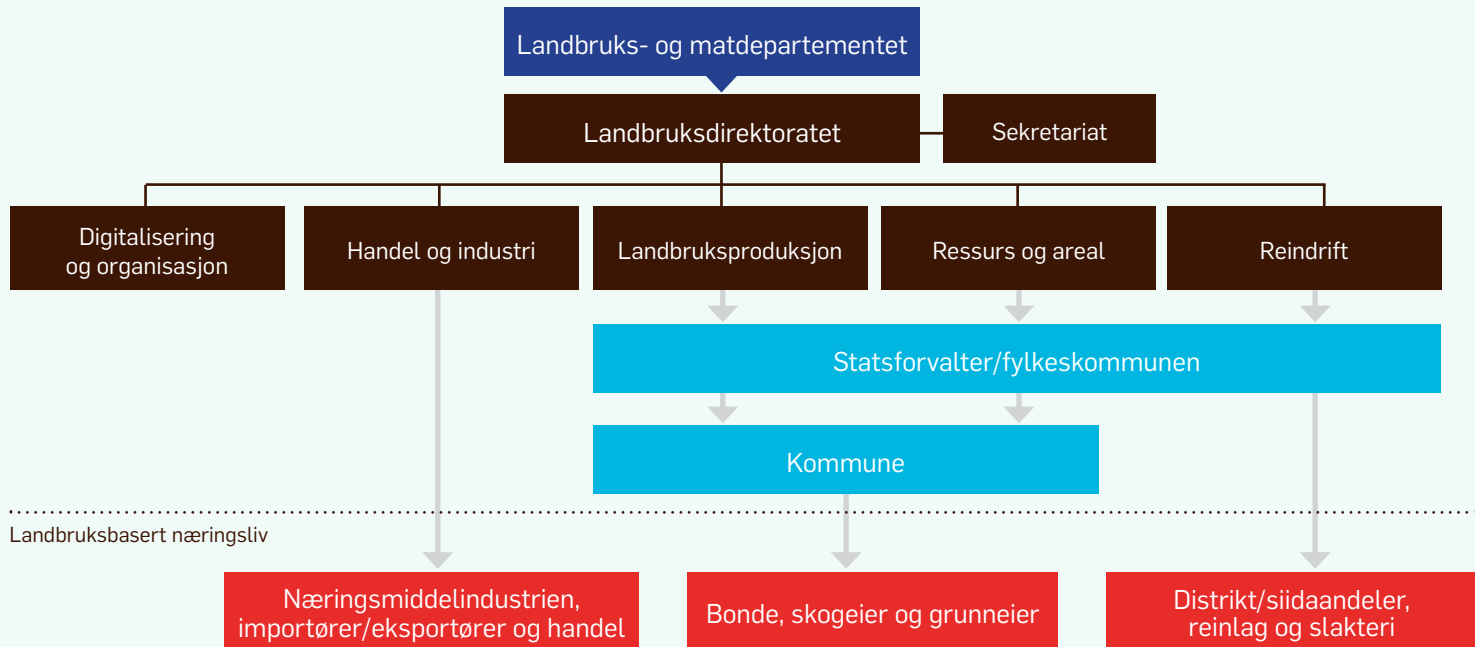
Landbruks- og matdepartementet

Landbruksdirektoratet

Sekretariat

Digitalisering og organisasjon

Handel og industri

Landbruksproduksjon

Ressurs og areal

Reindrift

Statsforvalter/fylkeskommunen

Kommune

Landbruksbasert næringsliv

Næringsmiddelindustrien, importører/eksportører og handel

Bonde, skogeier og grunneier

Distrikt/siidaandeler, reinlag og slakteri